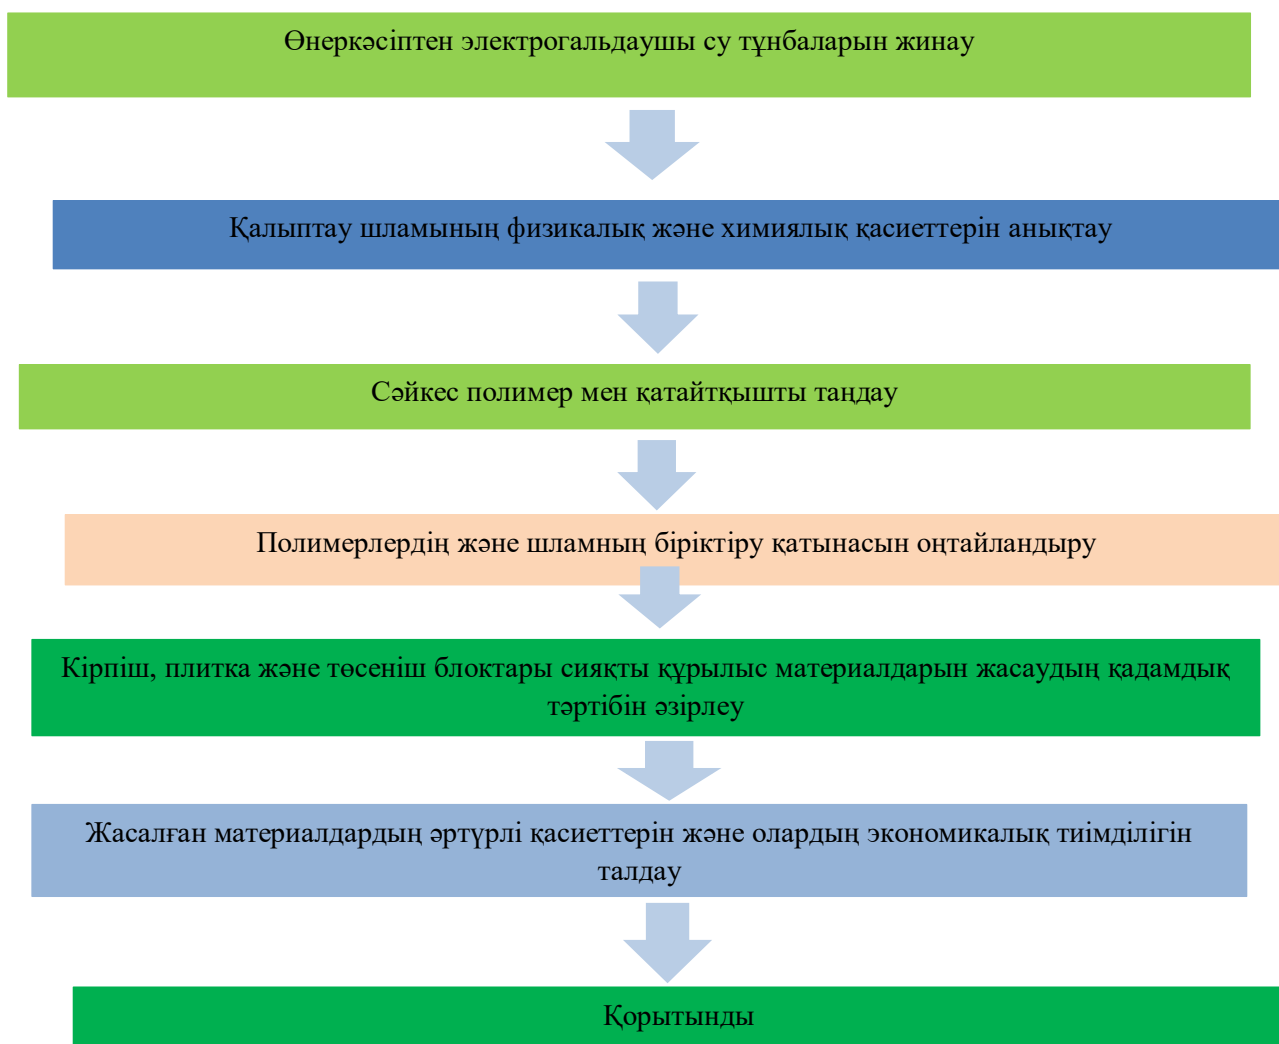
Өнеркәсіптен электрогальдаушы су тұнбаларын жинау

Қалыптау шламының физикалық және химиялық қасиеттерін анықтау

Сәйкес полимер мен қатайтқышты таңдау

Полимерлердің және шламның біріктіру қатынасын оңтайландыру

Кірпіш, плитка және төсеніш блоктары сияқты құрылыс материалдарын жасаудың қадамдық тәртібін әзірлеу

Жасалған материалдардың әртүрлі қасиеттерін және олардың экономикалық тиімділігін талдау

Қорытынды